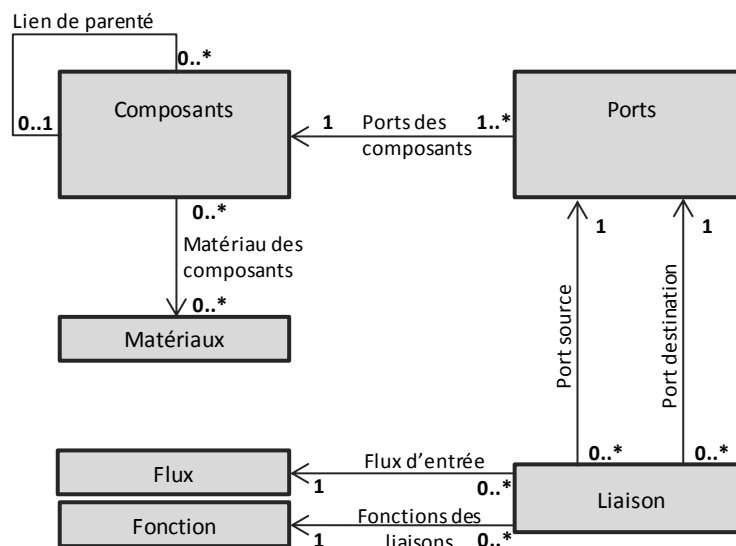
Lien de parenté
0..*
0..1
Composants
1
Ports des composants
1..*
Ports
0..*
Matériau des composants
0..*
Matériaux
1
1
Port source
Port destination
Flux
Flux d'entrée
1
0..*
0..*
0..*
Liaison
Fonction
Fonctions des liaisons
1
0..*